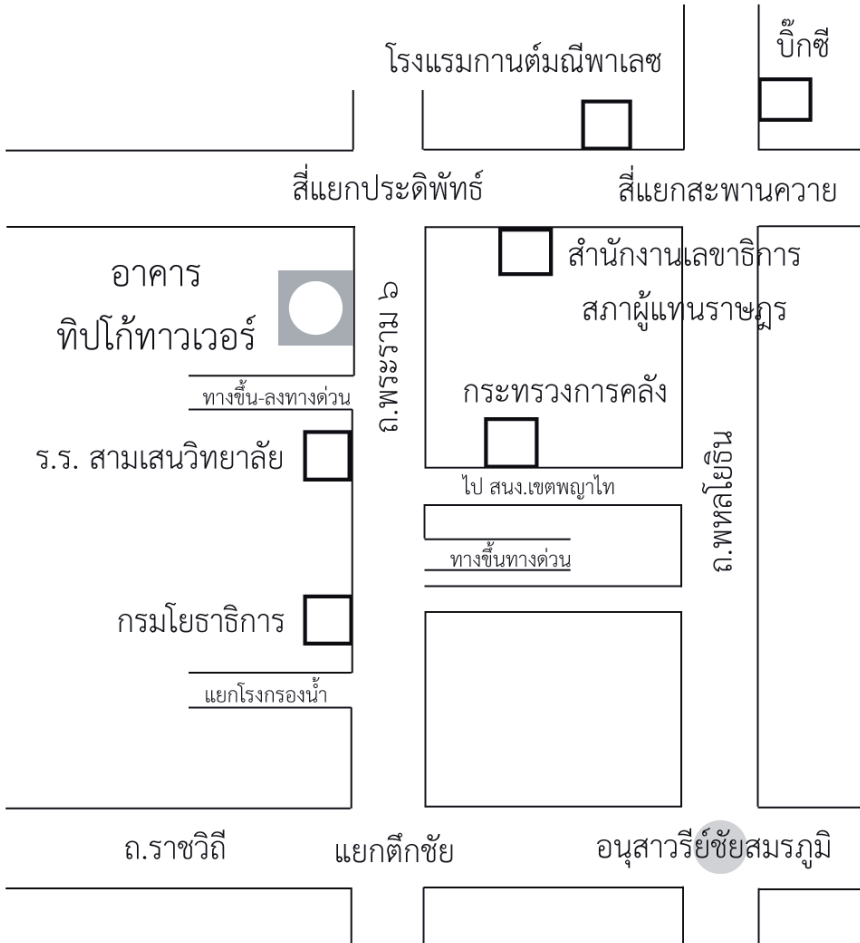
โรงแรมกานต์มณีพาเลซ

บิ๊กซี

สี่แยกประดิพัทธ์

สี่แยกสะพานควาย

อาคาร
ทิปโก้ทาวเวอร์

ถ.พระราม ๖

สำนักงานเลขาธิการ
สภาผู้แทนราษฎร

กระทรวงการคลัง

ทางขึ้น-ลงทางด่วน

ร.ร. สามเสนวิทยาลัย

ไป สนง.เขตพญาไท

ทางขึ้นทางด่วน

ถ.พหลโยธิน

กรมโยธาธิการ

แยกโรงกรองน้ำ

ถ.ราชวิถี

แยกตึกชัย

อนุสาวรีย์ชัยสมรภูมิ